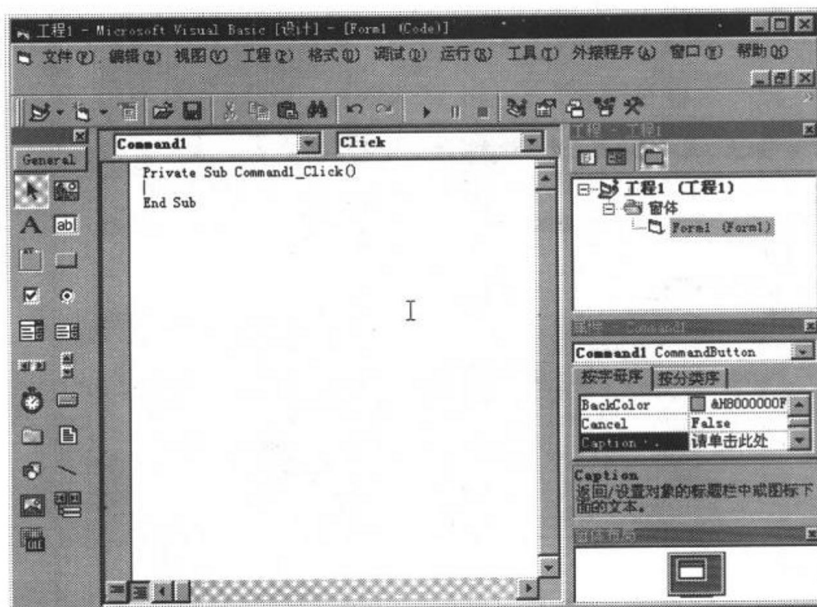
工程1 - Microsoft Visual Basic [设计] - [Form1 (Code)]

文件(F) 编辑(E) 视图(V) 工程(P) 格式(O) 调试(D) 运行(R) 工具(T) 外接程序(A) 窗口(W) 帮助(H)

General

Command1

Click

Private Sub Command1_Click()

End Sub

工程 - 工程1

工程1 (工程1)

窗体

Form1 (Form1)

属性 - Command1

Command1 CommandButton

按字母序

按分类序

| BackColor | &H8000000F |
|---|---|
| Cancel | False |
| Caption | 请单击此处 |

Caption

返回/设置对象的标题栏中或图标下面的文本。

窗体布局